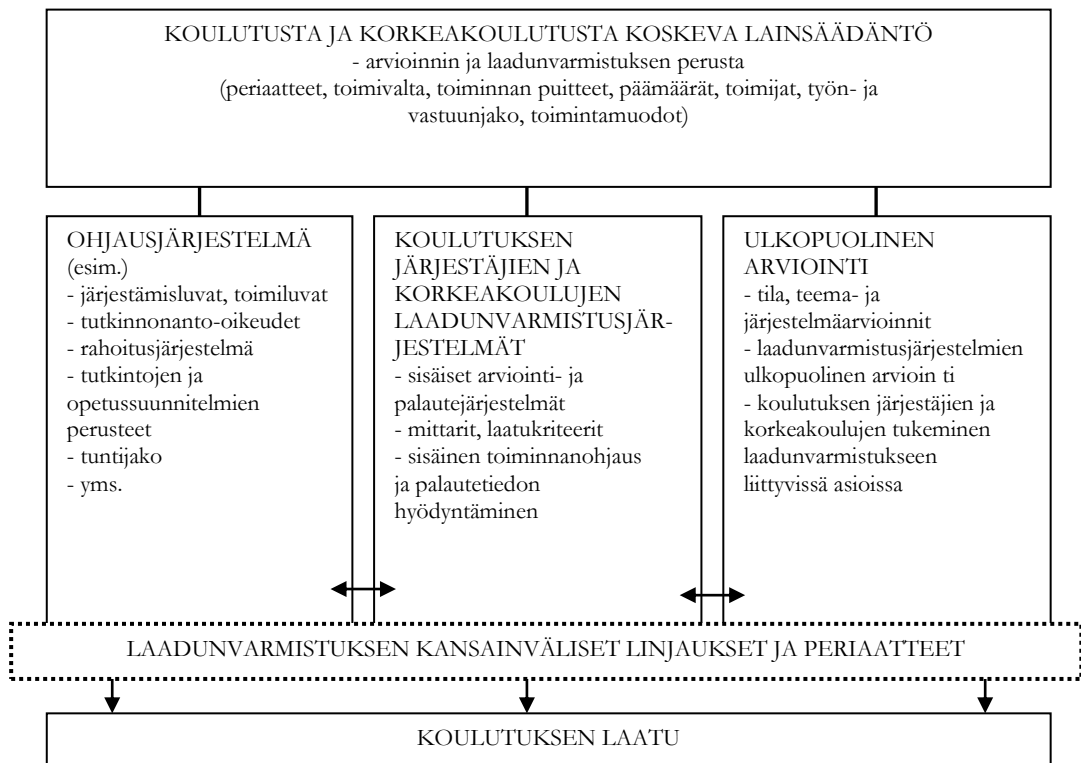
KOULUTUSTA JA KORKEAKOULUTUSTA KOSKEVA LAINSÄÄDÄNTÖ
- arvioinnin ja laadunvarmistuksen perusta
(periaatteet, toimivalta, toiminnan puitteet, päämäärät, toimijat, työn- ja vastuunjako, toimintamuodot)

OHJAUSJÄRJESTELMÄ (esim.)
- järjestämisluvat, toimiluvat
- tutkinnonanto-oikeudet
- rahoitusjärjestelmä
- tutkintojen ja opetussuunnitelmien perusteet
- tuntijako
- yms.

KOULUTUKSEN JÄRJESTÄJIEN JA KORKEAKOULUJEN LAADUNVARMISTUSJÄRJESTELMÄT
- sisäiset arviointi- ja palautejärjestelmät
- mittarit, laatukriteerit
- sisäinen toiminnanohjaus ja palautetiedon hyödyntäminen

ULKOPUOLINEN ARVIOINTI
- tila, teema- ja järjestelmäarvioinnit
- laadunvarmistusjärjestelmien ulkopuolinen arvioin ti
- koulutuksen järjestäjien ja korkeakoulujen tukeminen laadunvarmistukseen liittyvissä asioissa

LAADUNVARMISTUKSEN KANSAINVÄLISET LINJAUKSET JA PERIAATTEET

KOULUTUKSEN LAATU